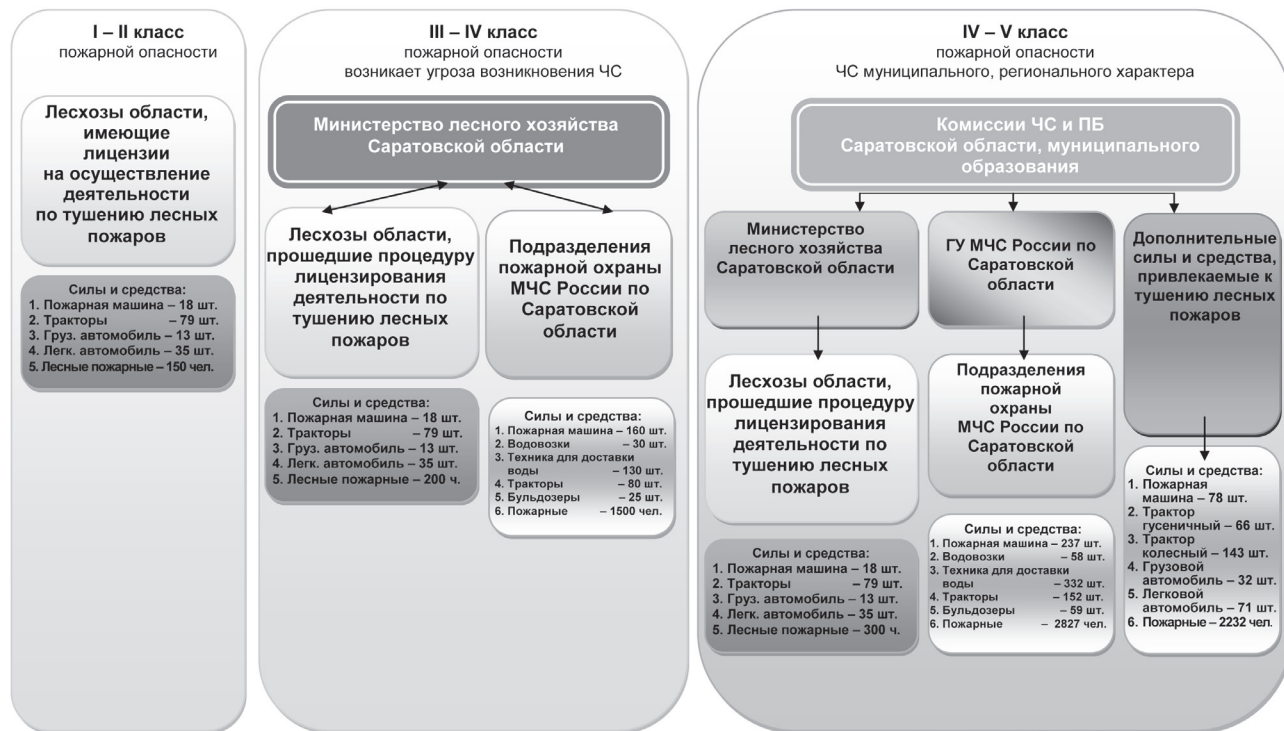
I – II класс
пожарной опасности

Лесхозы области, имеющие лицензии на осуществление деятельности по тушению лесных пожаров

Силы и средства:
1. Пожарная машина – 18 шт.
2. Тракторы – 79 шт.
3. Груз. автомобиль – 13 шт.
4. Легк. автомобиль – 35 шт.
5. Лесные пожарные – 150 чел.

III – IV класс
пожарной опасности
возникает угроза возникновения ЧС

Министерство лесного хозяйства Саратовской области

Лесхозы области, прошедшие процедуру лицензирования деятельности по тушению лесных пожаров

Подразделения пожарной охраны МЧС России по Саратовской области

Силы и средства:
1. Пожарная машина – 18 шт.
2. Тракторы – 79 шт.
3. Груз. автомобиль – 13 шт.
4. Легк. автомобиль – 35 шт.
5. Лесные пожарные – 200 ч.

Силы и средства:
1. Пожарная машина – 160 шт.
2. Водовозки – 30 шт.
3. Техника для доставки воды – 130 шт.
4. Тракторы – 80 шт.
5. Бульдозеры – 25 шт.
6. Пожарные – 1500 чел.

IV – V класс
пожарной опасности
ЧС муниципального, регионального характера

Комиссии ЧС и ПБ Саратовской области, муниципального образования

Министерство лесного хозяйства Саратовской области

ГУ МЧС России по Саратовской области

Дополнительные силы и средства, привлекаемые к тушению лесных пожаров

Лесхозы области, прошедшие процедуру лицензирования деятельности по тушению лесных пожаров

Подразделения пожарной охраны МЧС России по Саратовской области

Силы и средства:
1. Пожарная машина – 18 шт.
2. Тракторы – 79 шт.
3. Груз. автомобиль – 13 шт.
4. Легк. автомобиль – 35 шт.
5. Лесные пожарные – 300 ч.

Силы и средства:
1. Пожарная машина – 237 шт.
2. Водовозки – 58 шт.
3. Техника для доставки воды – 332 шт.
4. Тракторы – 152 шт.
5. Бульдозеры – 59 шт.
6. Пожарные – 2827 чел.

Силы и средства:
1. Пожарная машина – 78 шт.
2. Трактор гусеничный – 66 шт.
3. Трактор колесный – 143 шт.
4. Грузовой автомобиль – 32 шт.
5. Легковой автомобиль – 71 шт.
6. Пожарные – 2232 чел.